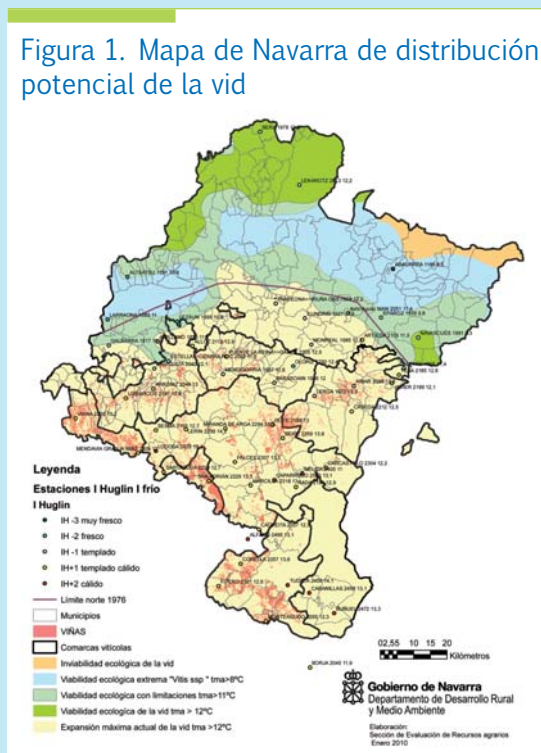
Figura 1. Mapa de Navarra de distribución potencial de la vid

Leyenda
Estaciones I Huglin I frío
I Huglin
IH -3 muy fresco
IH -2 fresco
IH -1 templado
IH+1 templado cálido
IH+2 cálido
Límite norte 1976
Municipios
VIÑAS
Comarcas vitícolas
Inviabilidad ecológica de la vid
Viabilidad ecológica extrema "Vitis ssp" tma>8ºC
Viabilidad ecológica con limitaciones tma>11ºC
Viabilidad ecológica de la vid tma > 12ºC
Expansión máxima actual de la vid tma >12ºC

0 2,55 10 15 20
Kilómetros

Gobierno de Navarra
Departamento de Desarrollo Rural y Medio Ambiente

Elaboración:
Sección de Evaluación de Recursos agrarios
Enero 2010